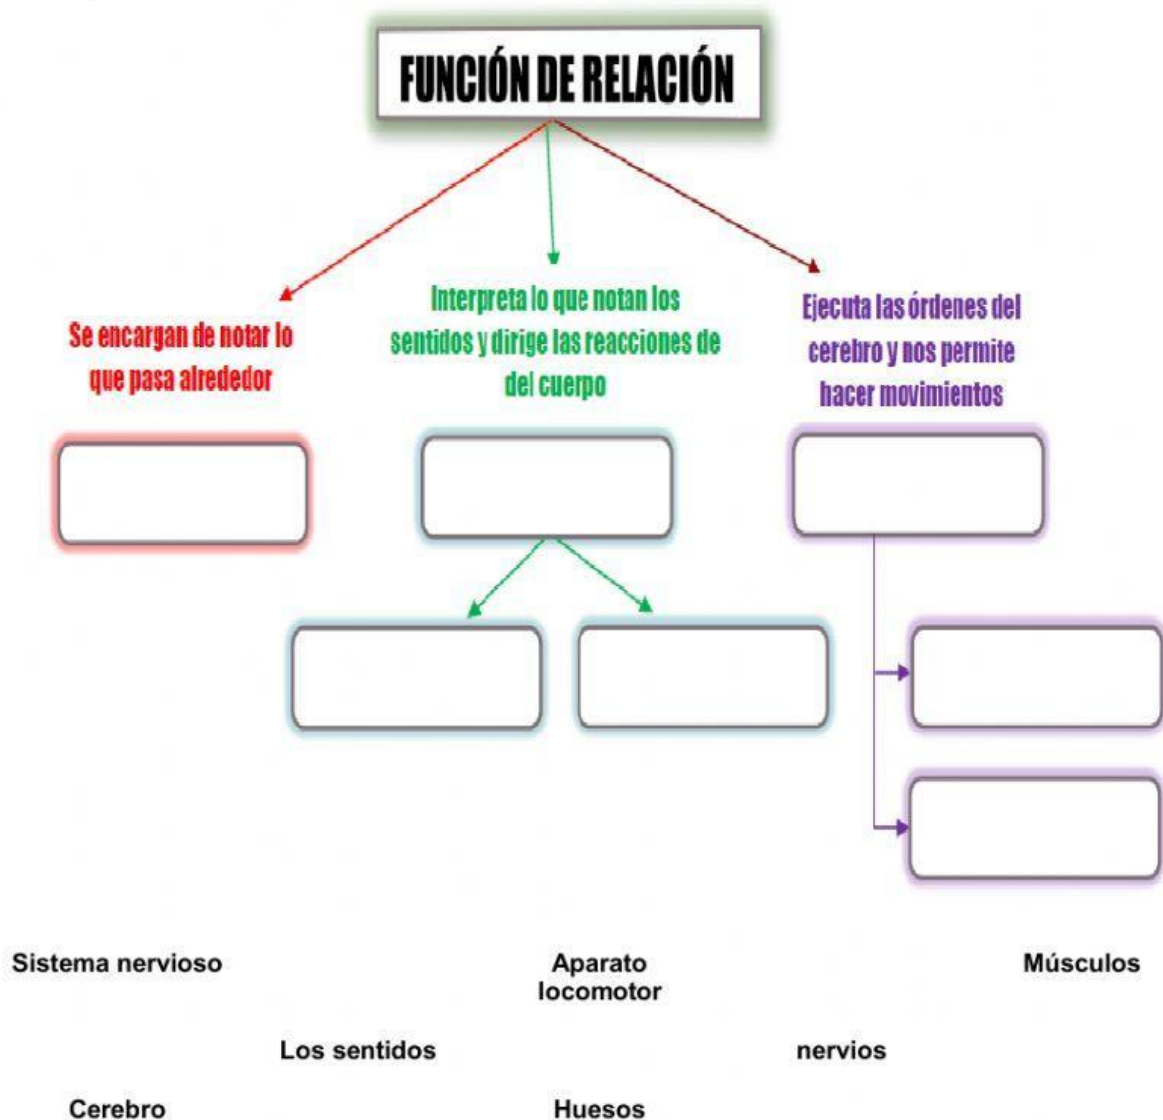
FUNCIÓN DE RELACIÓN

Se encargan de notar lo que pasa alrededor

Interpreta lo que notan los sentidos y dirige las reacciones de del cuerpo

Ejecuta las órdenes del cerebro y nos permite hacer movimientos

Sistema nervioso

Aparato locomotor

Músculos

Los sentidos

nervios

Cerebro

Huesos